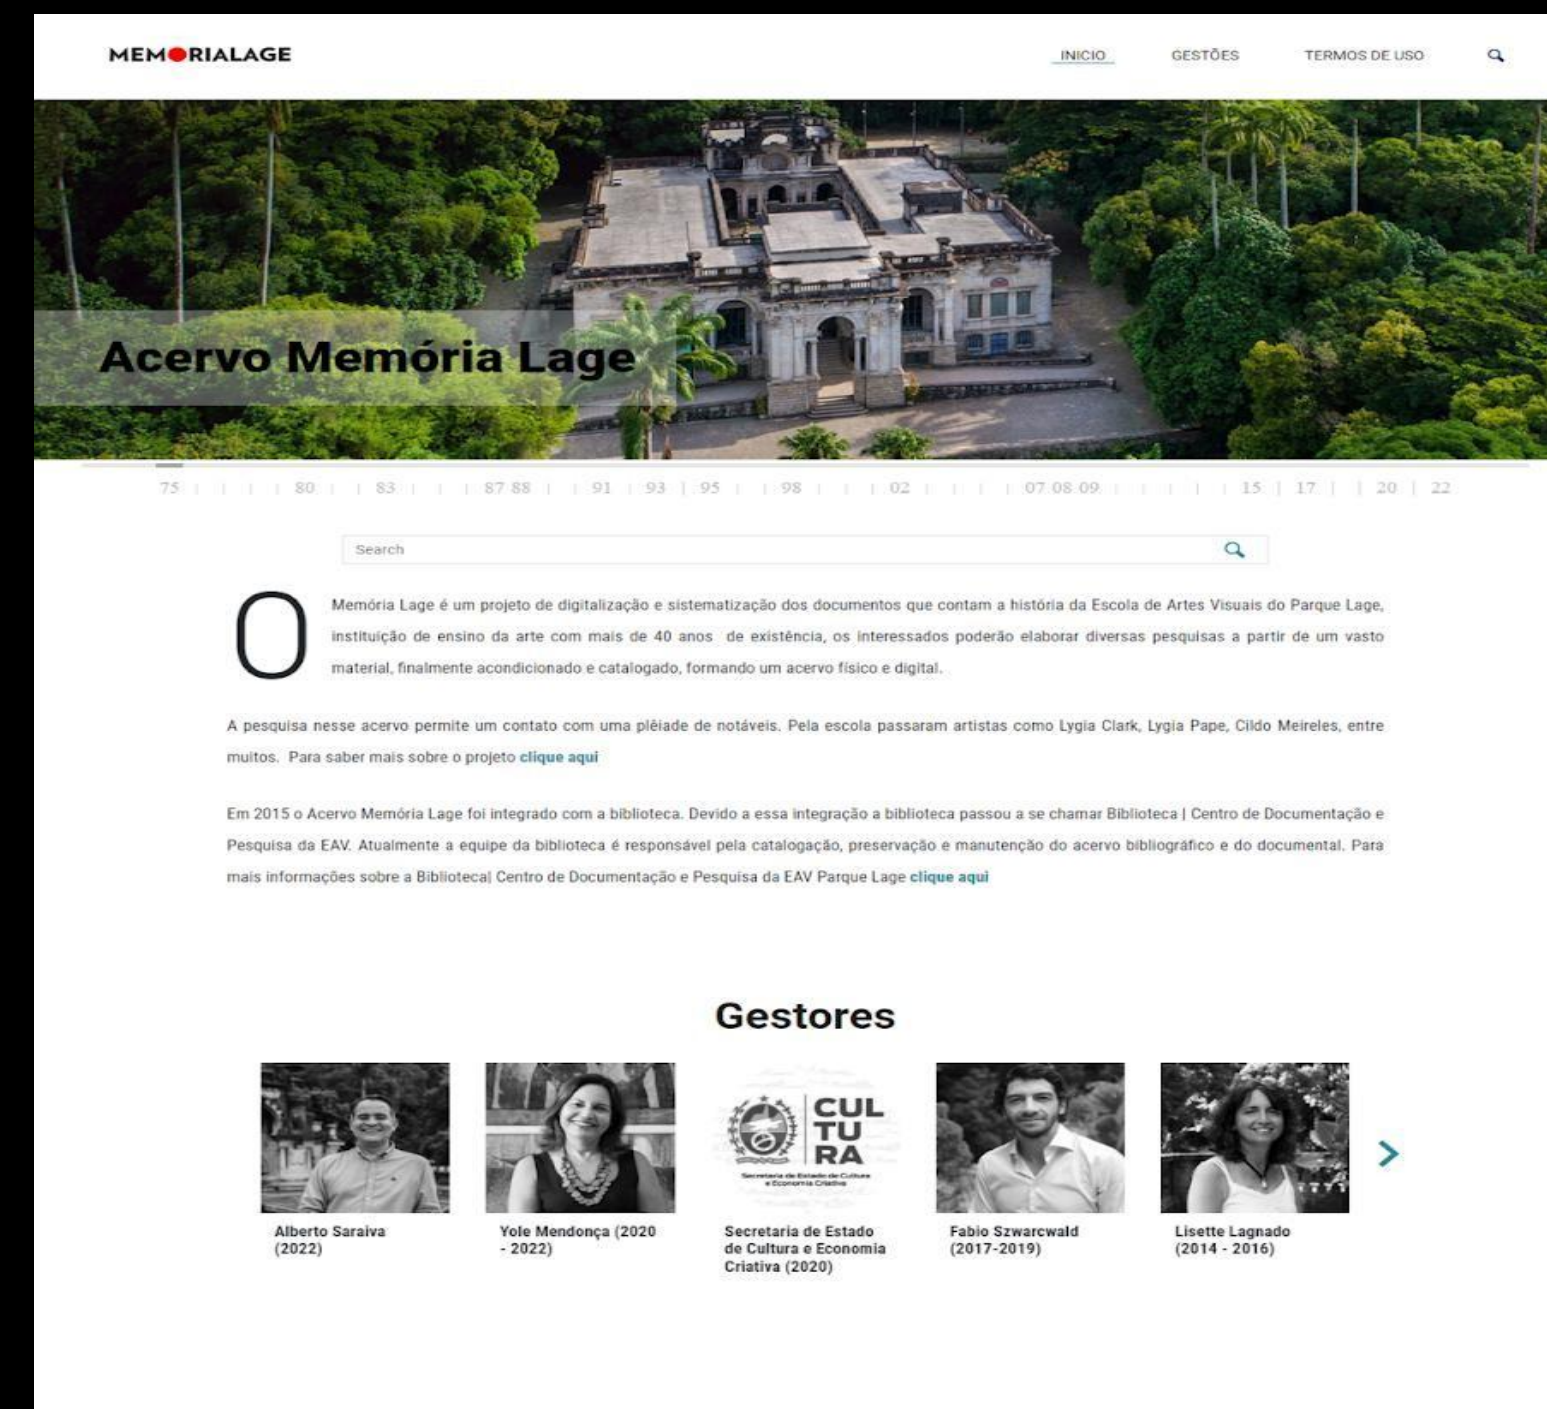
MEMORIALAGE

INICIO GESTÕES TERMOS DE USO

Acervo Memória Lage

75 80 83 87 88 91 93 95 98 02 07 08 09 15 17 20 22

Search

O Memória Lage é um projeto de digitalização e sistematização dos documentos que contam a história da Escola de Artes Visuais do Parque Lage, instituição de ensino da arte com mais de 40 anos de existência, os interessados poderão elaborar diversas pesquisas a partir de um vasto material, finalmente acondicionado e catalogado, formando um acervo físico e digital.

A pesquisa nesse acervo permite um contato com uma plêiade de notáveis. Pela escola passaram artistas como Lygia Clark, Lygia Pape, Cildo Meireles, entre muitos. Para saber mais sobre o projeto clique aqui

Em 2015 o Acervo Memória Lage foi integrado com a biblioteca. Devido a essa integração a biblioteca passou a se chamar Biblioteca | Centro de Documentação e Pesquisa da EAV. Atualmente a equipe da biblioteca é responsável pela catalogação, preservação e manutenção do acervo bibliográfico e do documental. Para mais informações sobre a Biblioteca| Centro de Documentação e Pesquisa da EAV Parque Lage clique aqui

Gestores

Alberto Saraiva (2022)

Yole Mendonça (2020 - 2022)

CUL TU RA
Secretaria de Estado de Cultura e Economia Criativa

Secretaria de Estado de Cultura e Economia Criativa (2020)

Fabio Szwarcwald (2017-2019)

Lisette Lagnado (2014 - 2016)